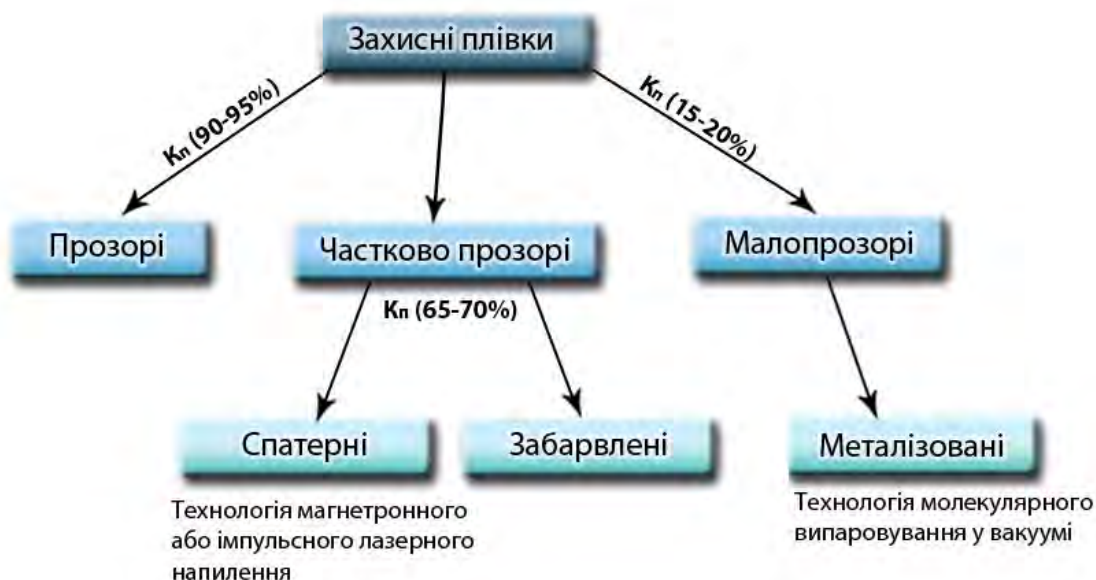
Захисні плівки

Кп (90-95%)

Кп (15-20%)

Прозорі

Частково прозорі

Малопрозорі

Кп (65-70%)

Спатерні

Забарвлені

Металізовані

Технологія магнетронного або імпульсного лазерного напилення

Технологія молекулярного випаровування у вакуумі